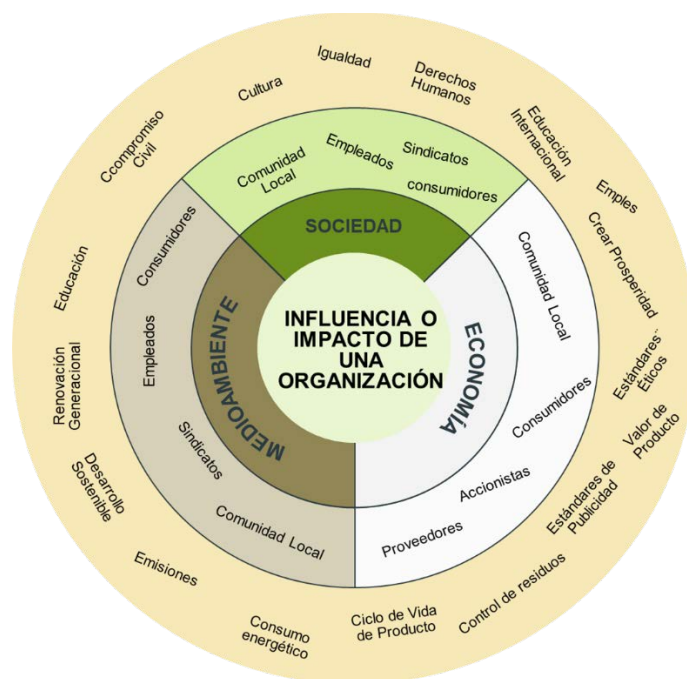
INFLUENCIA O IMPACTO DE UNA ORGANIZACIÓN

SOCIEDAD

Comunidad Local

Empleados

Sindicatos

consumidores

ECONOMÍA

Comunidad Local

Consumidores

Accionistas

Proveedores

MEDIOAMBIENTE

Consumidores

Empleados

Sindicatos

Comunidad Local

Cultura

Igualdad

Derechos Humanos

Educación Internacional

Emples

Crear Prosperidad

Estándares Éticos

Valor de Producto

Estándares de Publicidad

Control de residuos

Ciclo de Vida de Producto

Consumo energético

Emisiones

Desarrollo Sostenible

Renovación Generacional

Educación

Ccompromiso Civil